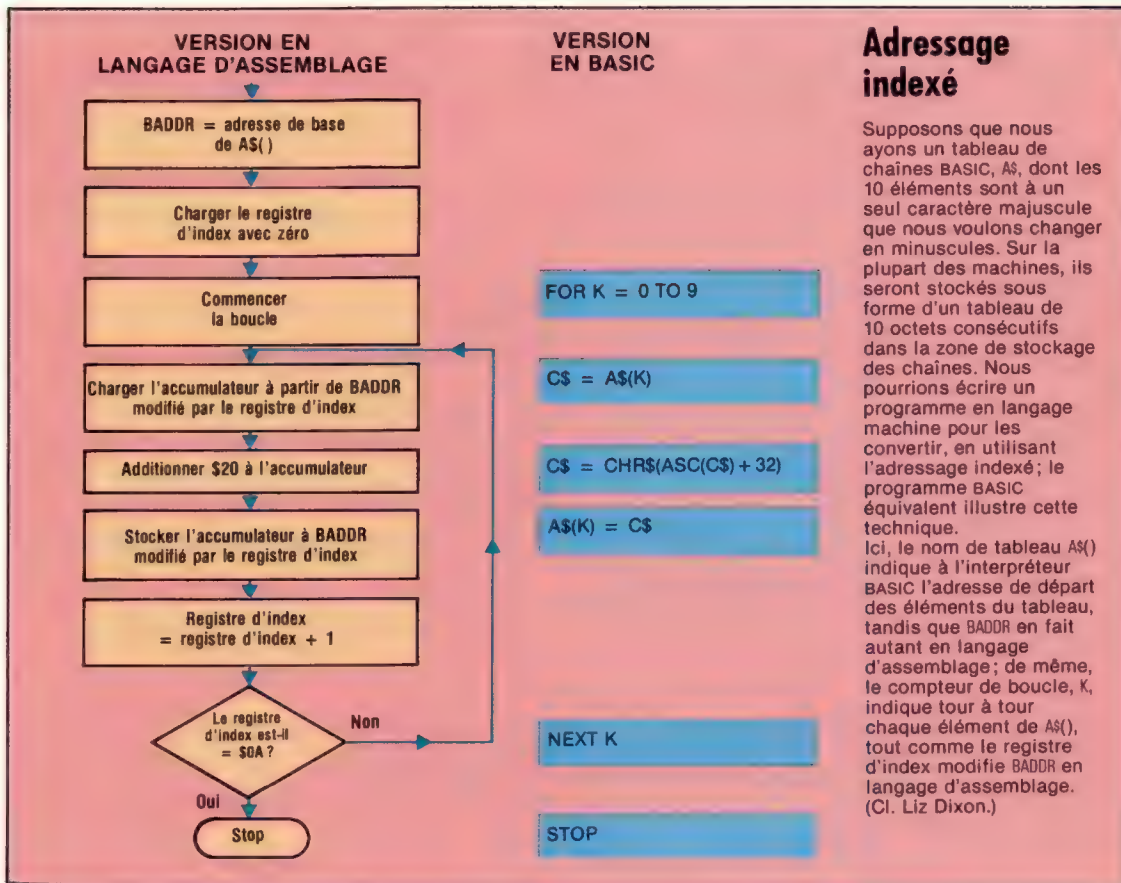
VERSION EN LANGAGE D'ASSEMBLAGE

BADDR = adresse de base de A$( )

Charger le registre d'index avec zéro

Commencer la boucle

Charger l'accumulateur à partir de BADDR modifié par le registre d'index

Additionner $20 à l'accumulateur

Stocker l'accumulateur à BADDR modifié par le registre d'index

Registre d'index = registre d'index + 1

Le registre d'index est-il = $0A ?

Non

Oui

Stop

VERSION EN BASIC

FOR K = 0 TO 9

C$ = A$(K)

C$ = CHR$(ASC(C$) + 32)

A$(K) = C$

NEXT K

STOP

Adressage indexé

Supposons que nous ayons un tableau de chaînes BASIC, A$, dont les 10 éléments sont à un seul caractère majuscule que nous voulons changer en minuscules. Sur la plupart des machines, ils seront stockés sous forme d'un tableau de 10 octets consécutifs dans la zone de stockage des chaînes. Nous pourrions écrire un programme en langage machine pour les convertir, en utilisant l'adressage indexé; le programme BASIC équivalent illustre cette technique.
Ici, le nom de tableau A$() indique à l'interpréteur BASIC l'adresse de départ des éléments du tableau, tandis que BADDR en fait autant en langage d'assemblage; de même, le compteur de boucle, K, indique tour à tour chaque élément de A$(), tout comme le registre d'index modifie BADDR en langage d'assemblage. (Cl. Liz Dixon.)